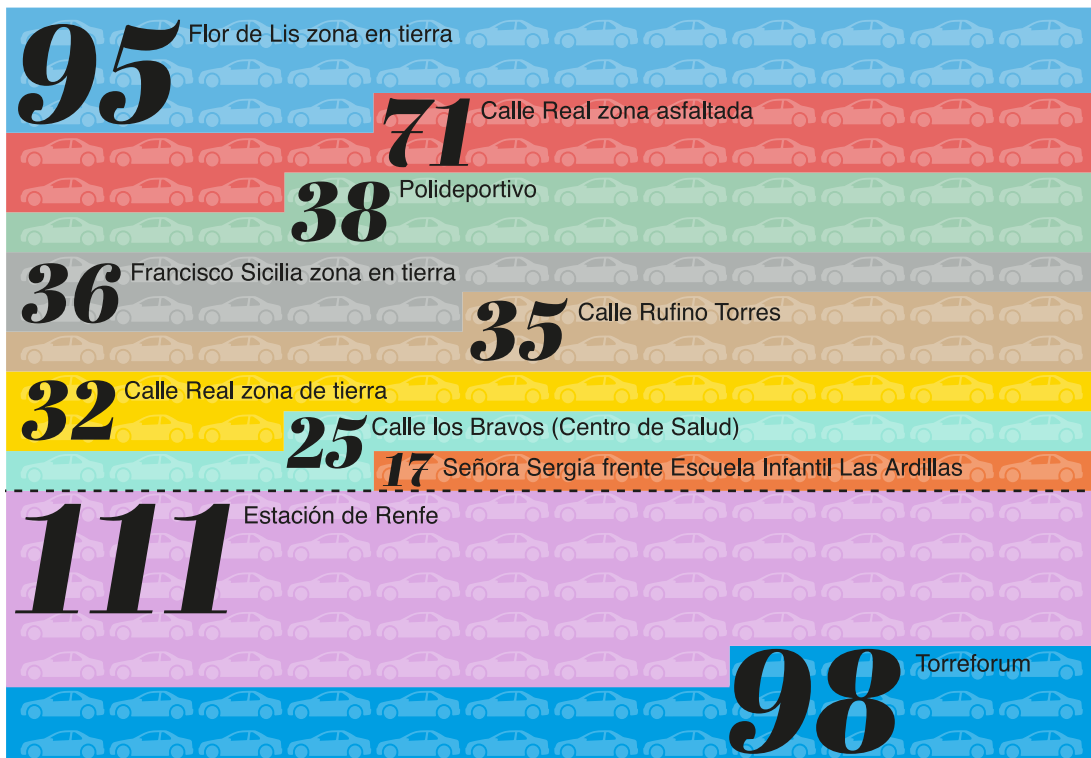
95 Flor de Lis zona en tierra

71 Calle Real zona asfaltada

38 Polideportivo

36 Francisco Sicilia zona en tierra

35 Calle Rufino Torres

32 Calle Real zona de tierra

25 Calle los Bravos (Centro de Salud)

17 Señora Sergia frente Escuela Infantil Las Ardillas

111 Estación de Renfe

98 Torreforum